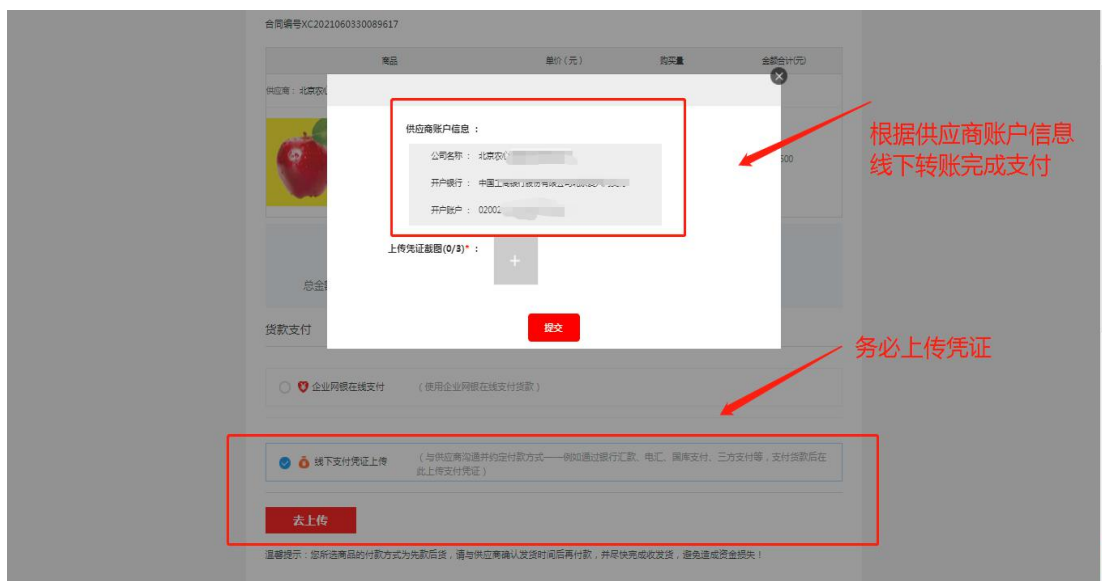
合同编号XC2021060330089617

| 商品 | 单价（元） | 购买量 | 金额合计(元) |
|---|---|---|---|

供应商：北京农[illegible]

总金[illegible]

货款支付

企业网银在线支付 （使用企业网银在线支付货款）

线下支付凭证上传 （与供应商沟通并约定付款方式——例如通过银行汇款、电汇、国库支付、三方支付等，支付货款后在此上传支付凭证）

去上传

温馨提示：您所选商品的付款方式为先款后货，请与供应商确认发货时间后再付款，并尽快完成收发货，避免造成资金损失！

供应商账户信息：

公司名称：北京农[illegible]

开户银行：中国工商银行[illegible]

开户账户：02002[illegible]

上传凭证截图(0/3)*：

+

提交

根据供应商账户信息线下转账完成支付

务必上传凭证